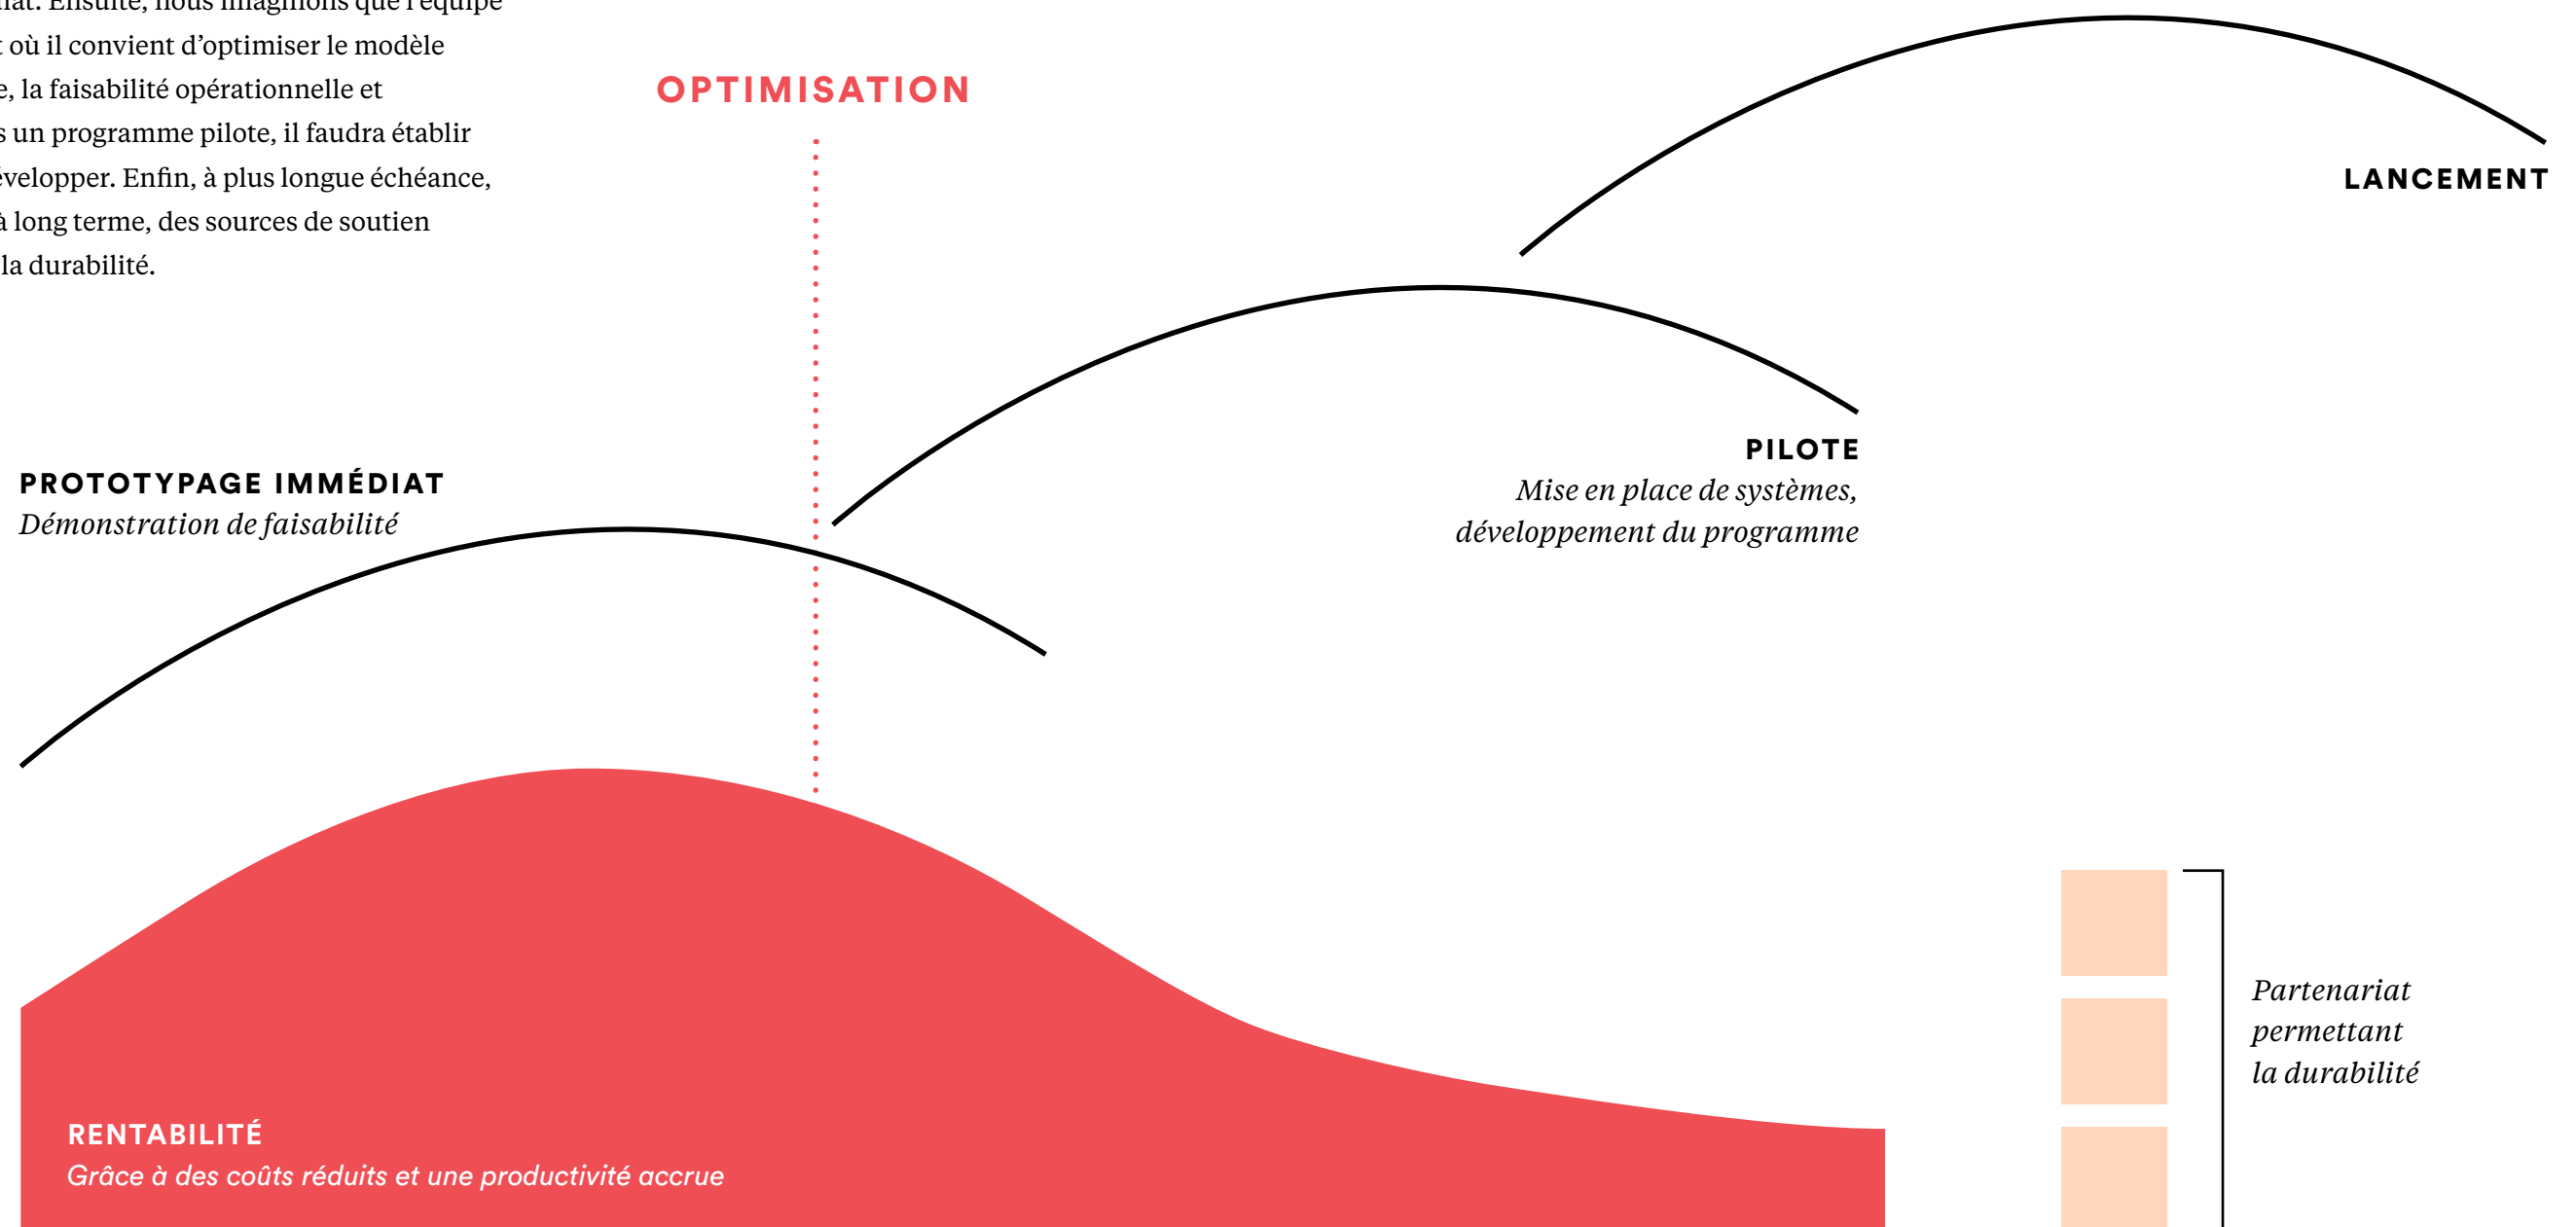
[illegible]iat. Ensuite, nous imaginons que l'équipe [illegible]t où il convient d'optimiser le modèle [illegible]e, la faisabilité opérationnelle et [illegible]s un programme pilote, il faudra établir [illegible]évelopper. Enfin, à plus longue échéance, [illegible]à long terme, des sources de soutien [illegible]la durabilité.

OPTIMISATION

LANCEMENT

PILOTE
Mise en place de systèmes, développement du programme

PROTOTYPAGE IMMÉDIAT
Démonstration de faisabilité

Partenariat permettant la durabilité

RENTABILITÉ
Grâce à des coûts réduits et une productivité accrue